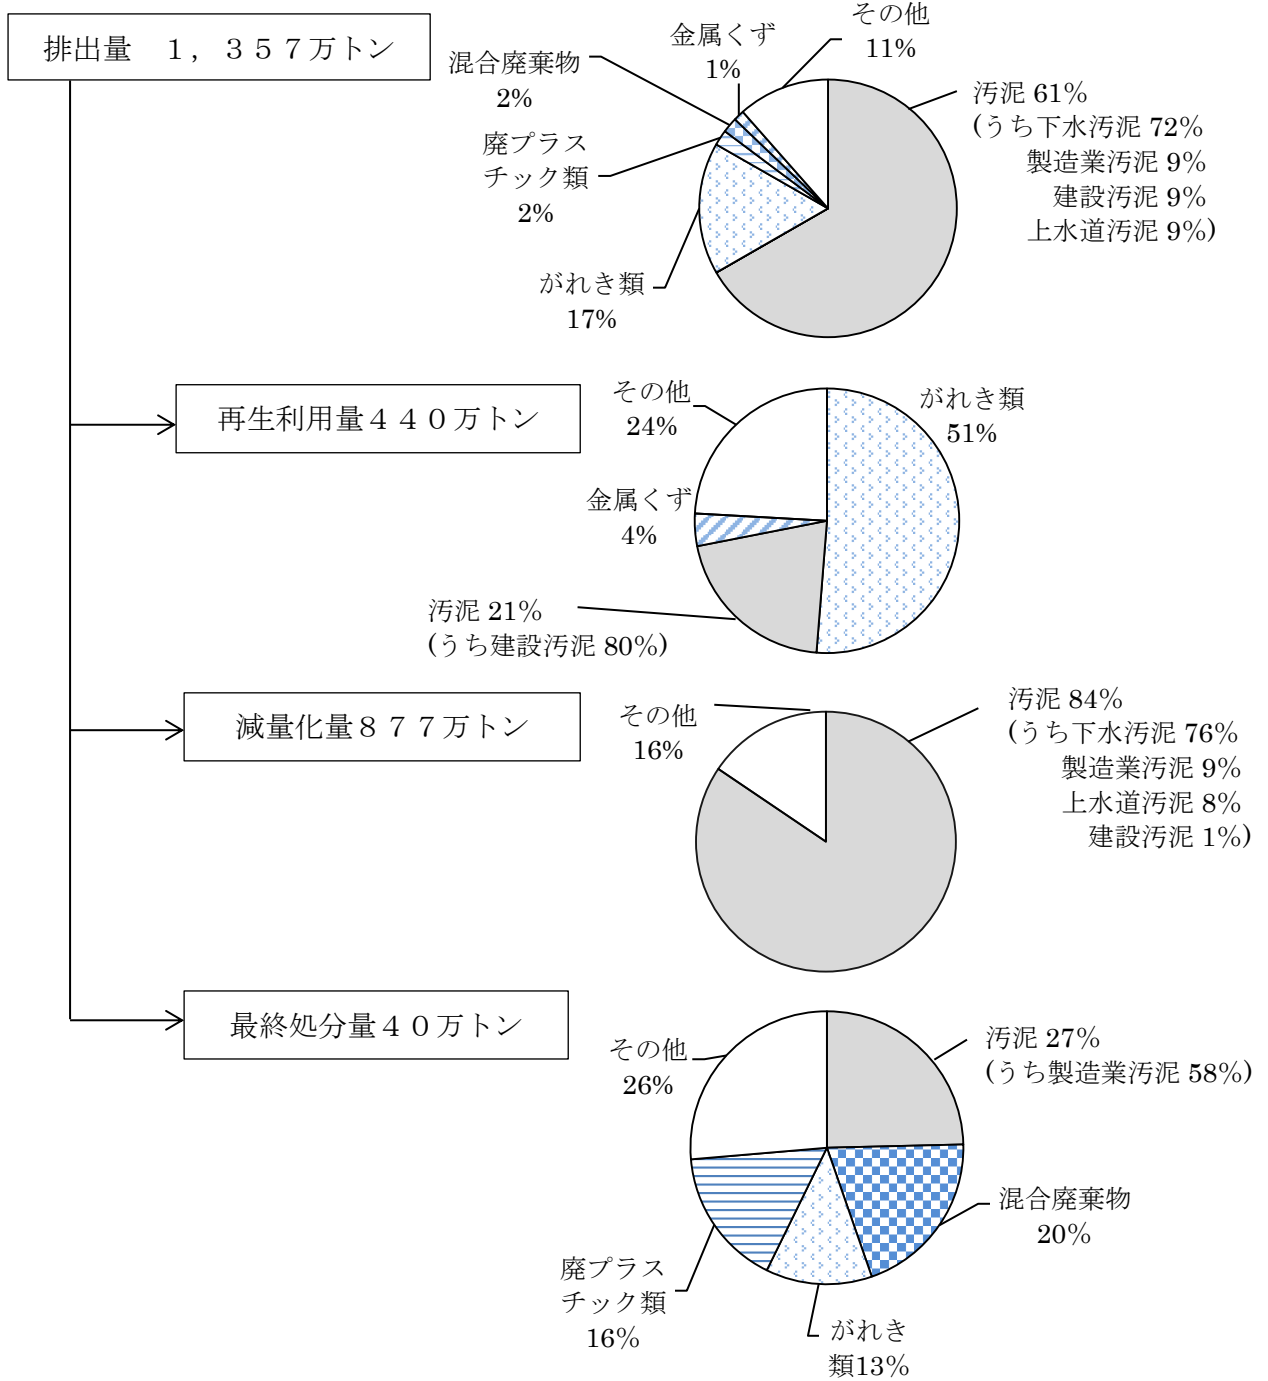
排出量　１，３５７万トン

混合廃棄物
2%

金属くず
1%

その他
11%

汚泥 61%
（うち下水汚泥 72%
製造業汚泥 9%
建設汚泥 9%
上水道汚泥 9%）

廃プラスチック類
2%

がれき類
17%

再生利用量４４０万トン

その他
24%

がれき類
51%

金属くず
4%

汚泥 21%
（うち建設汚泥 80%）

減量化量８７７万トン

その他
16%

汚泥 84%
（うち下水汚泥 76%
製造業汚泥 9%
上水道汚泥 8%
建設汚泥 1%）

最終処分量４０万トン

その他
26%

汚泥 27%
（うち製造業汚泥 58%）

混合廃棄物
20%

廃プラスチック類
16%

がれき類13%